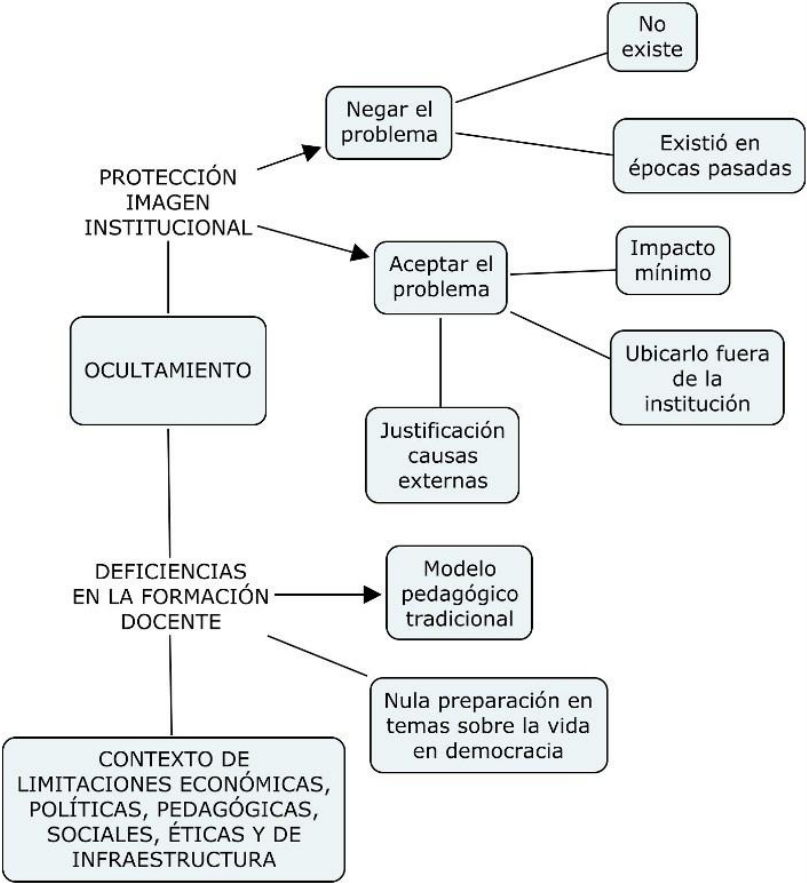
PROTECCIÓN IMAGEN INSTITUCIONAL

Negar el problema

No existe

Existió en épocas pasadas

Aceptar el problema

Impacto mínimo

Ubicarlo fuera de la institución

Justificación causas externas

OCULTAMIENTO

DEFICIENCIAS EN LA FORMACIÓN DOCENTE

Modelo pedagógico tradicional

Nula preparación en temas sobre la vida en democracia

CONTEXTO DE LIMITACIONES ECONÓMICAS, POLÍTICAS, PEDAGÓGICAS, SOCIALES, ÉTICAS Y DE INFRAESTRUCTURA